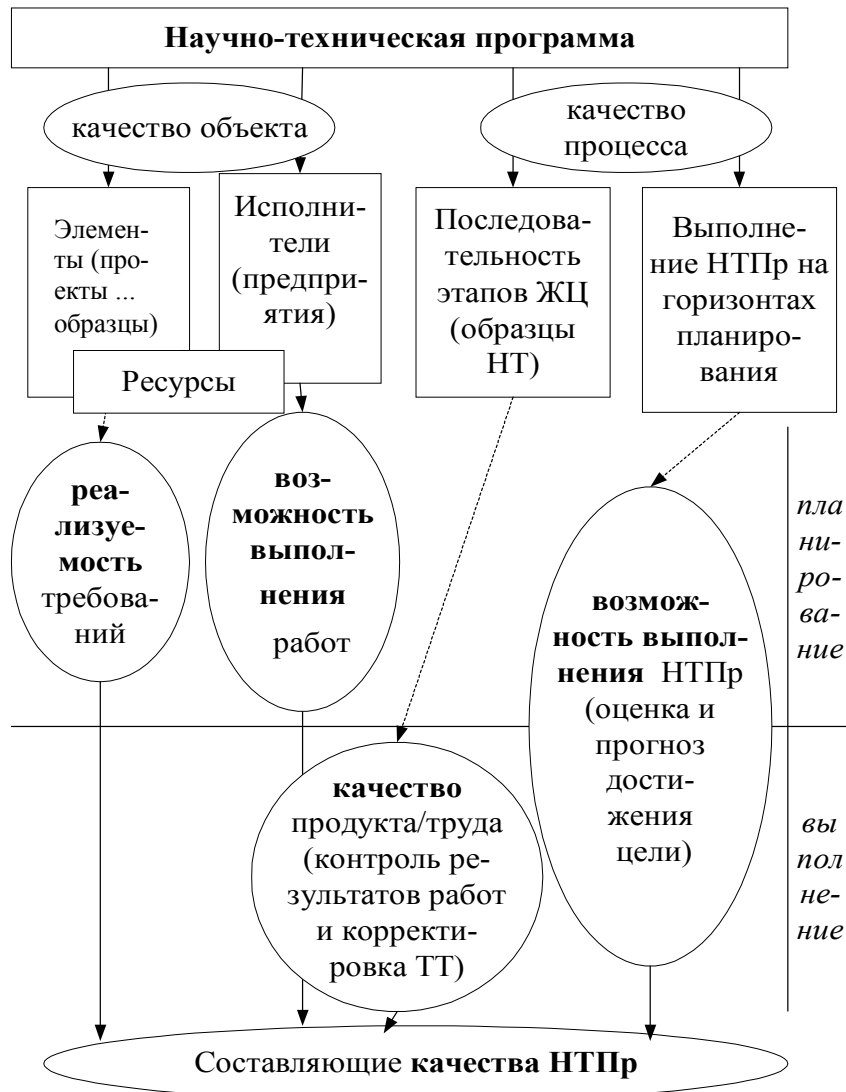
Научно-техническая программа

качество объекта

качество процесса

Элементы (проекты ... образцы)

Исполнители (предприятия)

Последовательность этапов ЖЦ (образцы НТ)

Выполнение НТПр на горизонтах планирования

Ресурсы

реализуемость требований

возможность выполнения работ

возможность выполнения НТПр (оценка и прогноз достижения цели)

планирование

качество продукта/труда (контроль результатов работ и корректировка ТТ)

выполнение

Составляющие качества НТПр